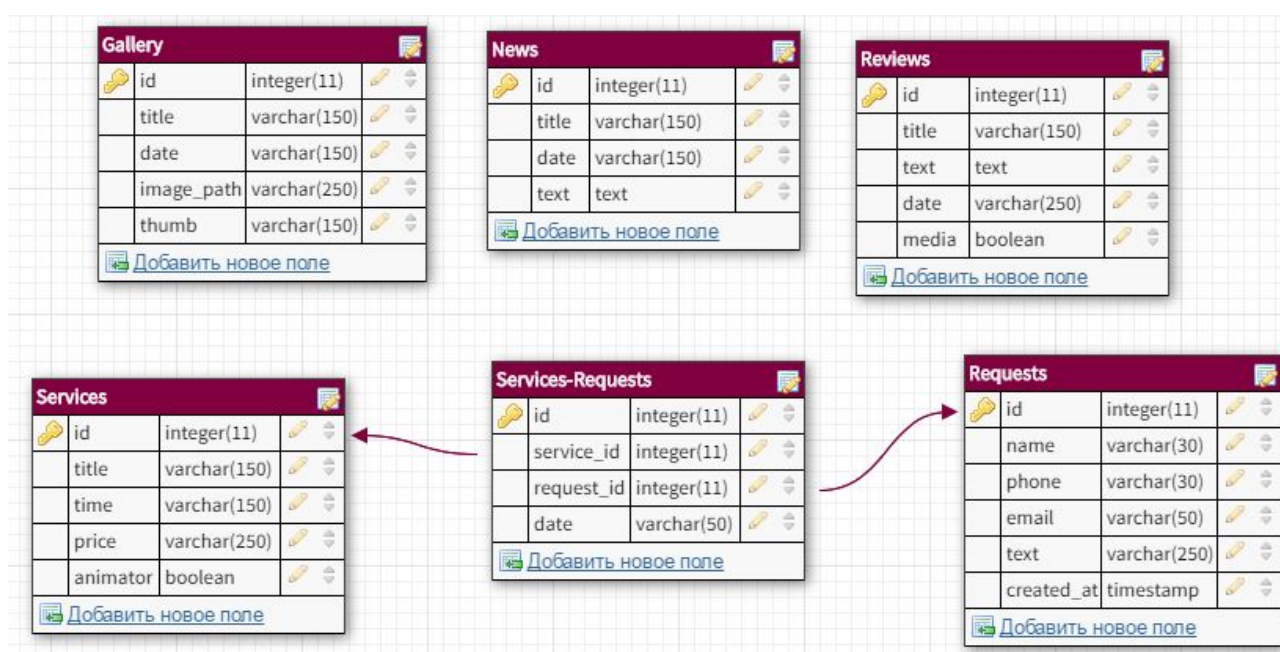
Gallery

| id | integer(11) |
|---|---|
| title | varchar(150) |
| date | varchar(150) |
| image_path | varchar(250) |
| thumb | varchar(150) |

Добавить новое поле

News

| id | integer(11) |
|---|---|
| title | varchar(150) |
| date | varchar(150) |
| text | text |

Добавить новое поле

Reviews

| id | integer(11) |
|---|---|
| title | varchar(150) |
| text | text |
| date | varchar(250) |
| media | boolean |

Добавить новое поле

Services

| id | integer(11) |
|---|---|
| title | varchar(150) |
| time | varchar(150) |
| price | varchar(250) |
| animator | boolean |

Добавить новое поле

Services-Requests

| id | integer(11) |
|---|---|
| service_id | integer(11) |
| request_id | integer(11) |
| date | varchar(50) |

Добавить новое поле

Requests

| id | integer(11) |
|---|---|
| name | varchar(30) |
| phone | varchar(30) |
| email | varchar(50) |
| text | varchar(250) |
| created_at | timestamp |

Добавить новое поле